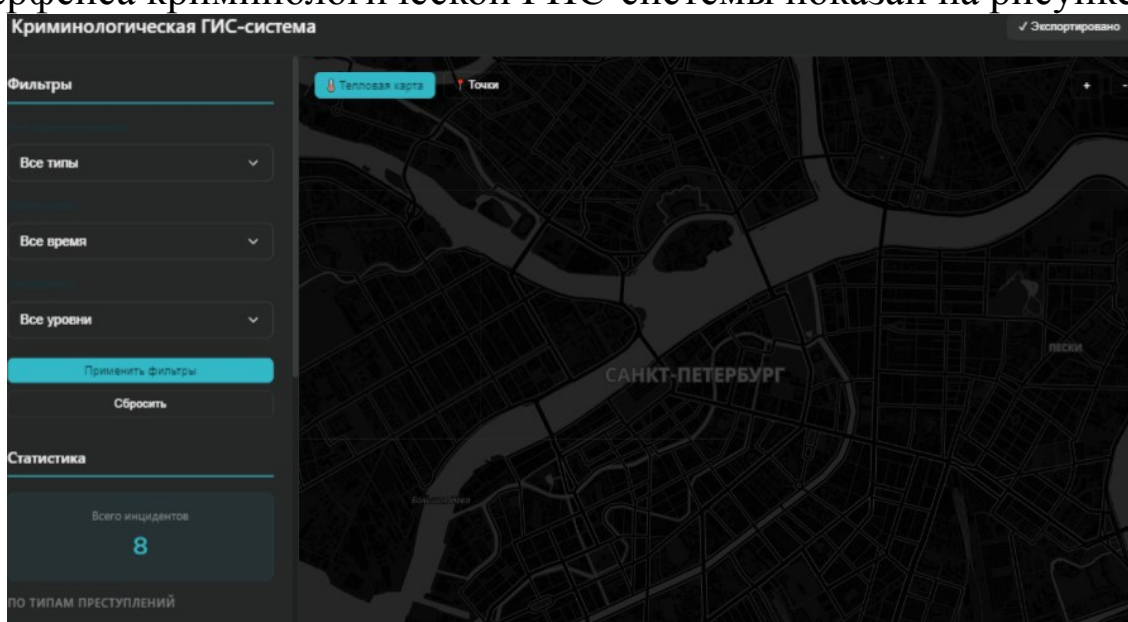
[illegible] криминологической ГИС-системы показан на рисунке

Криминологическая ГИС-система

✓ Экспортировано

Фильтры

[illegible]

Все типы

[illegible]

Все время

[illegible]

Все уровни

Применить фильтры

Сбросить

Статистика

Всего инцидентов

8

ПО ТИПАМ ПРЕСТУПЛЕНИЙ

Тепловая карта

Точки

+

САНКТ-ПЕТЕРБУРГ

ПЕСКИ

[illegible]